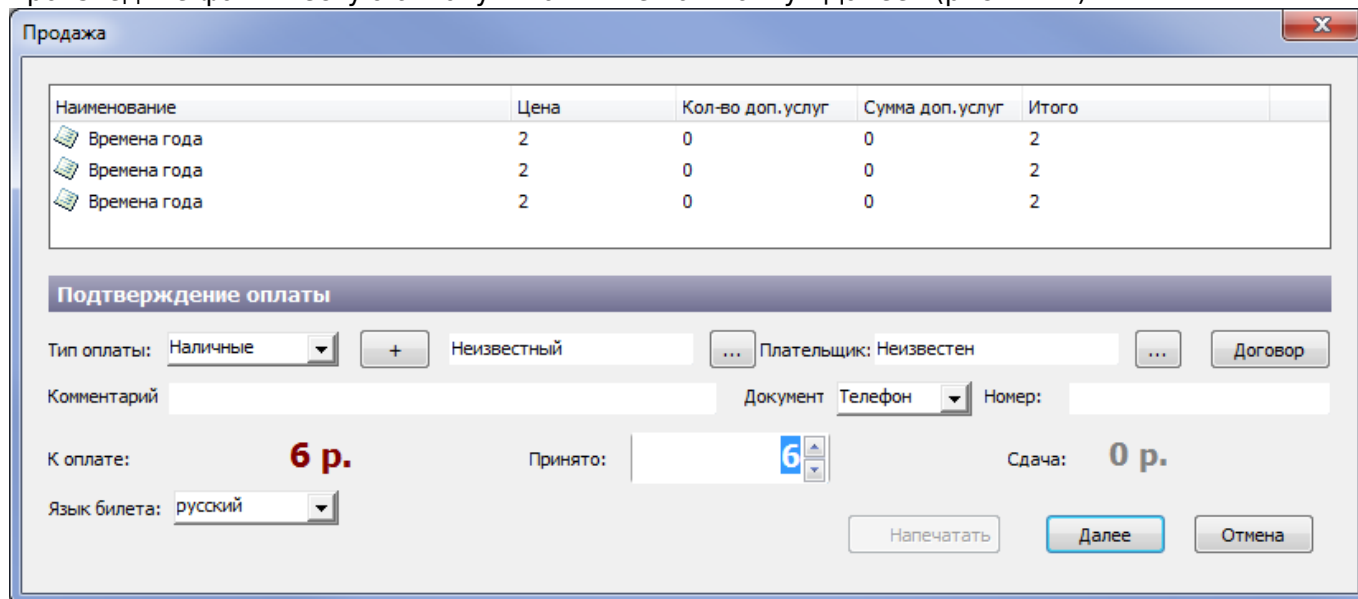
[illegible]

Продажа

| Наименование | Цена | Кол-во доп.услуг | Сумма доп.услуг | Итого |
|---|---|---|---|---|
| Времена года | 2 | 0 | 0 | 2 |
| Времена года | 2 | 0 | 0 | 2 |
| Времена года | 2 | 0 | 0 | 2 |

Подтверждение оплаты

Тип оплаты: Наличные + Неизвестный ... Плательщик: Неизвестен ... Договор

Комментарий

Документ Телефон Номер:

К оплате: 6 р.

Принято: 6

Сдача: 0 р.

Язык билета: русский

Напечатать Далее Отмена